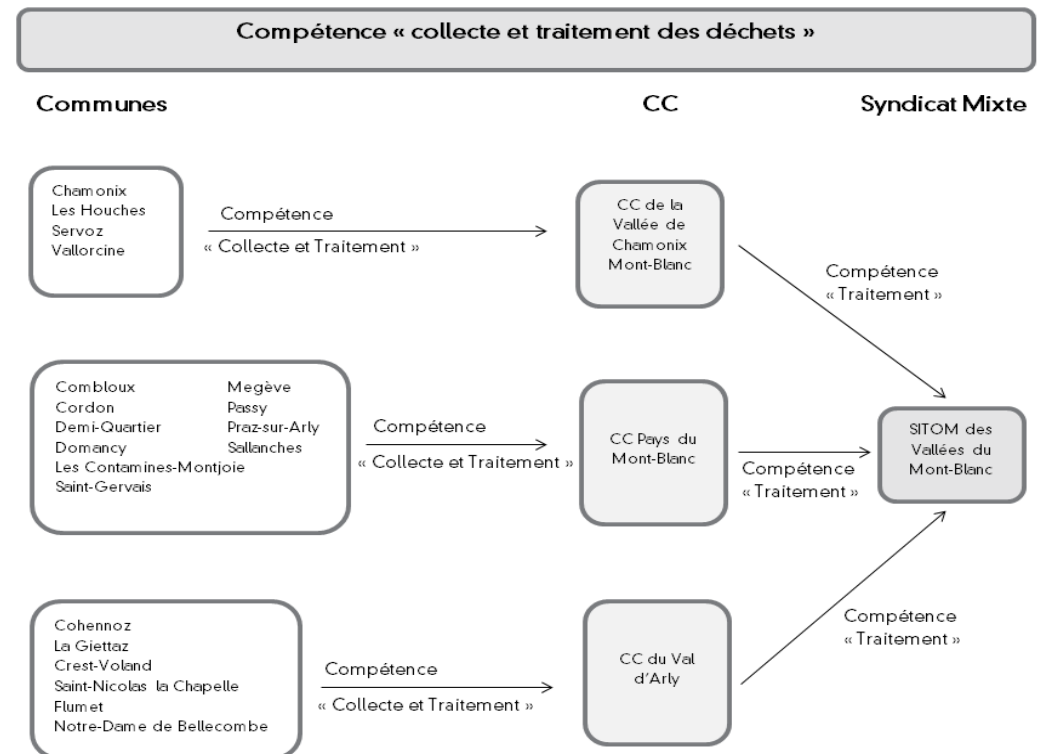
Compétence « collecte et traitement des déchets »

Communes

CC

Syndicat Mixte

Chamonix
Les Houches
Servoz
Vallorcine

Compétence
« Collecte et Traitement »

CC de la Vallée de Chamonix Mont-Blanc

Compétence
« Traitement »

Combloux
Cordon
Demi-Quartier
Domancy
Les Contamines-Montjoie
Saint-Gervais

Megève
Passy
Praz-sur-Arly
Sallanches

Compétence
« Collecte et Traitement »

CC Pays du Mont-Blanc

Compétence
« Traitement »

SITOM des Vallées du Mont-Blanc

Cohennoz
La Giettaz
Crest-Voland
Saint-Nicolas la Chapelle
Flumet
Notre-Dame de Bellecombe

Compétence
« Collecte et Traitement »

CC du Val d'Arly

Compétence
« Traitement »